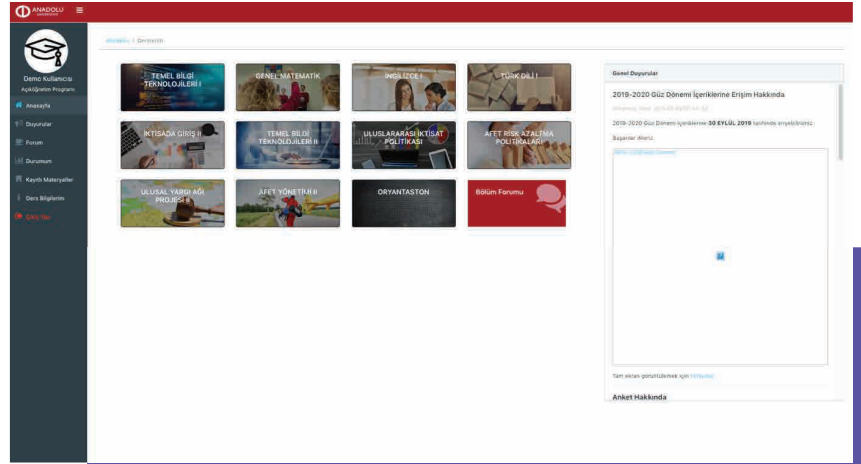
ANADOLU ÜNİVERSİTESİ

Demo Kullanıcısı
Açıköğretim Programı

Anasayfa
Duyurular
Forum
Durumum
Kayıtlı Materyaller
Ders Bilgilerim
Çıkış Yap

Anasayfa / Derslerim

TEMEL BİLGİ TEKNOLOJİLERİ I
GENEL MATEMATİK
İNGİLİZCE I
TÜRK DİLİ I
İKTİSADA GİRİŞ II
TEMEL BİLGİ TEKNOLOJİLERİ II
ULUSLARARASI İKTİSAT POLİTİKASI
AFET RİSK AZALTMA POLİTİKALARI
ULUSAL YARGI AĞI PROJESİ II
AFET YÖNETİMİ II
ORYANTASYON
Bölüm Forumu

Genel Duyurular

2019-2020 Güz Dönemi İçeriklerine Erişim Hakkında

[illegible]

2019-2020 Güz Dönemi içeriklerine 30 EYLÜL 2019 tarihinde erişebilirsiniz.

Başarılar dileriz.

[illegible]

Tam ekran görüntülemek için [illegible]

Anket Hakkında